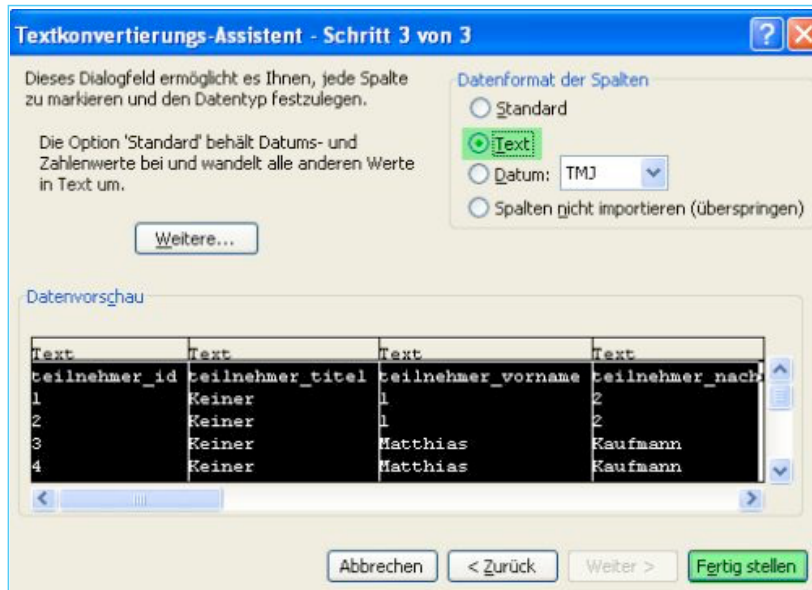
Textkonvertierungs-Assistent - Schritt 3 von 3

Dieses Dialogfeld ermöglicht es Ihnen, jede Spalte zu markieren und den Datentyp festzulegen.

Die Option 'Standard' behält Datums- und Zahlenwerte bei und wandelt alle anderen Werte in Text um.

Weitere...

Datenformat der Spalten
Standard
Text
Datum: TMJ
Spalten nicht importieren (überspringen)

Datenvorschau

| Text | Text | Text | Text |
|---|---|---|---|
| teilnehmer_id | teilnehmer_titel | teilnehmer_vorname | teilnehmer_nach |
| 1 | Keiner | 1 | 2 |
| 2 | Keiner | 1 | 2 |
| 3 | Keiner | Matthias | Kaufmann |
| 4 | Keiner | Matthias | Kaufmann |

Abbrechen
< Zurück
Weiter >
Fertig stellen